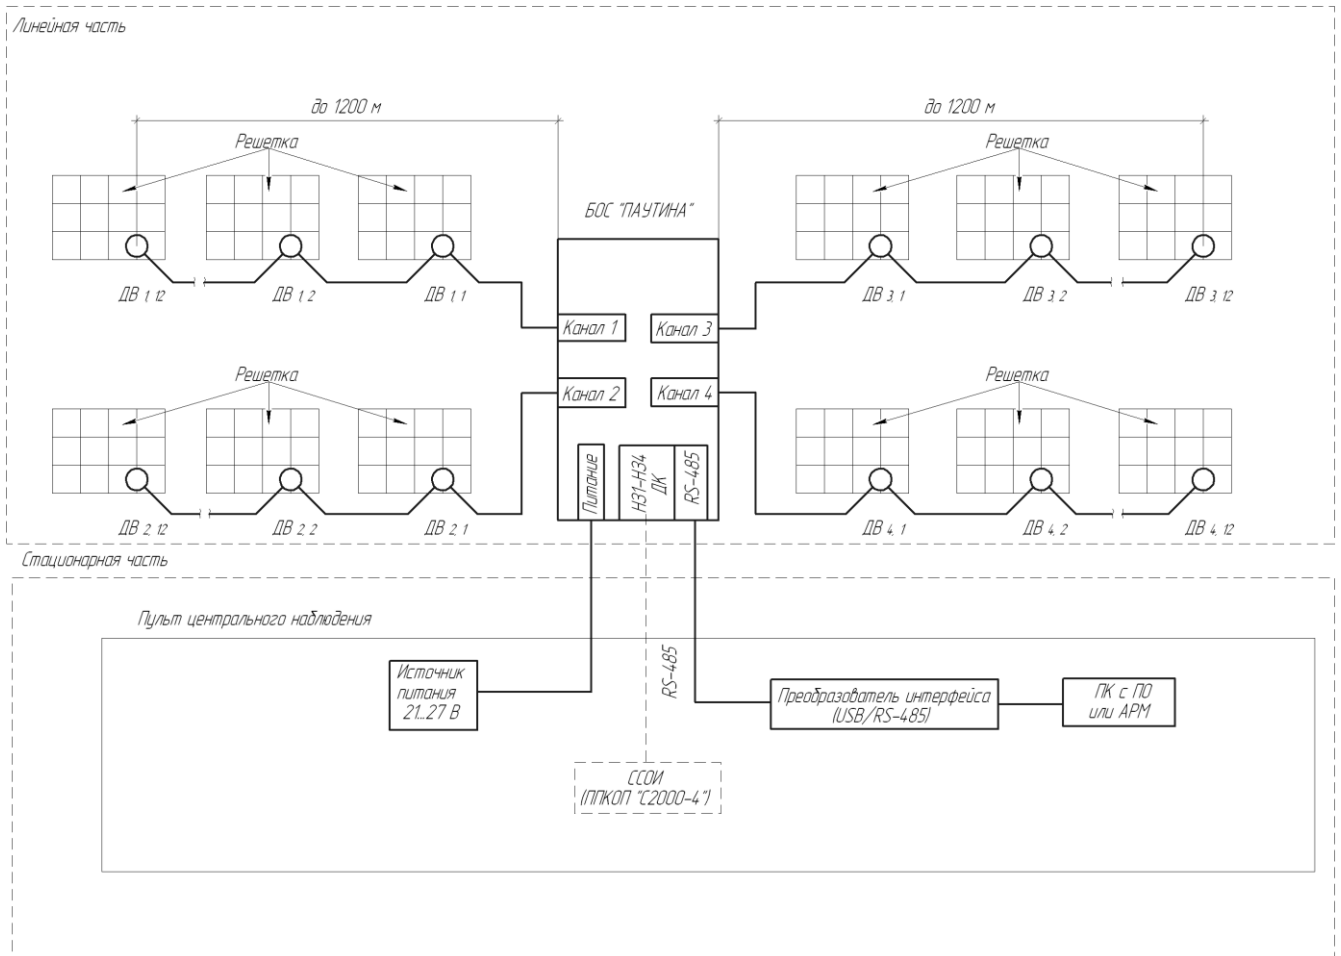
Линейная часть

до 1200 м

до 1200 м

Решетка

Решетка

БОС "ПАУТИНА"

ДВ 1, 12

ДВ 1, 2

ДВ 1, 1

ДВ 3, 1

ДВ 3, 2

ДВ 3, 12

Канал 1

Канал 3

Канал 2

Канал 4

Решетка

Решетка

Питание

Н31-Н34 ДК

RS-485

ДВ 2, 12

ДВ 2, 2

ДВ 2, 1

ДВ 4, 1

ДВ 4, 2

ДВ 4, 12

Стационарная часть

Пульт центрального наблюдения

Источник питания 21...27 В

RS-485

Преобразователь интерфейса (USB/RS-485)

ПК с ПО или АРМ

ССОИ (ППКОП "С2000-4")